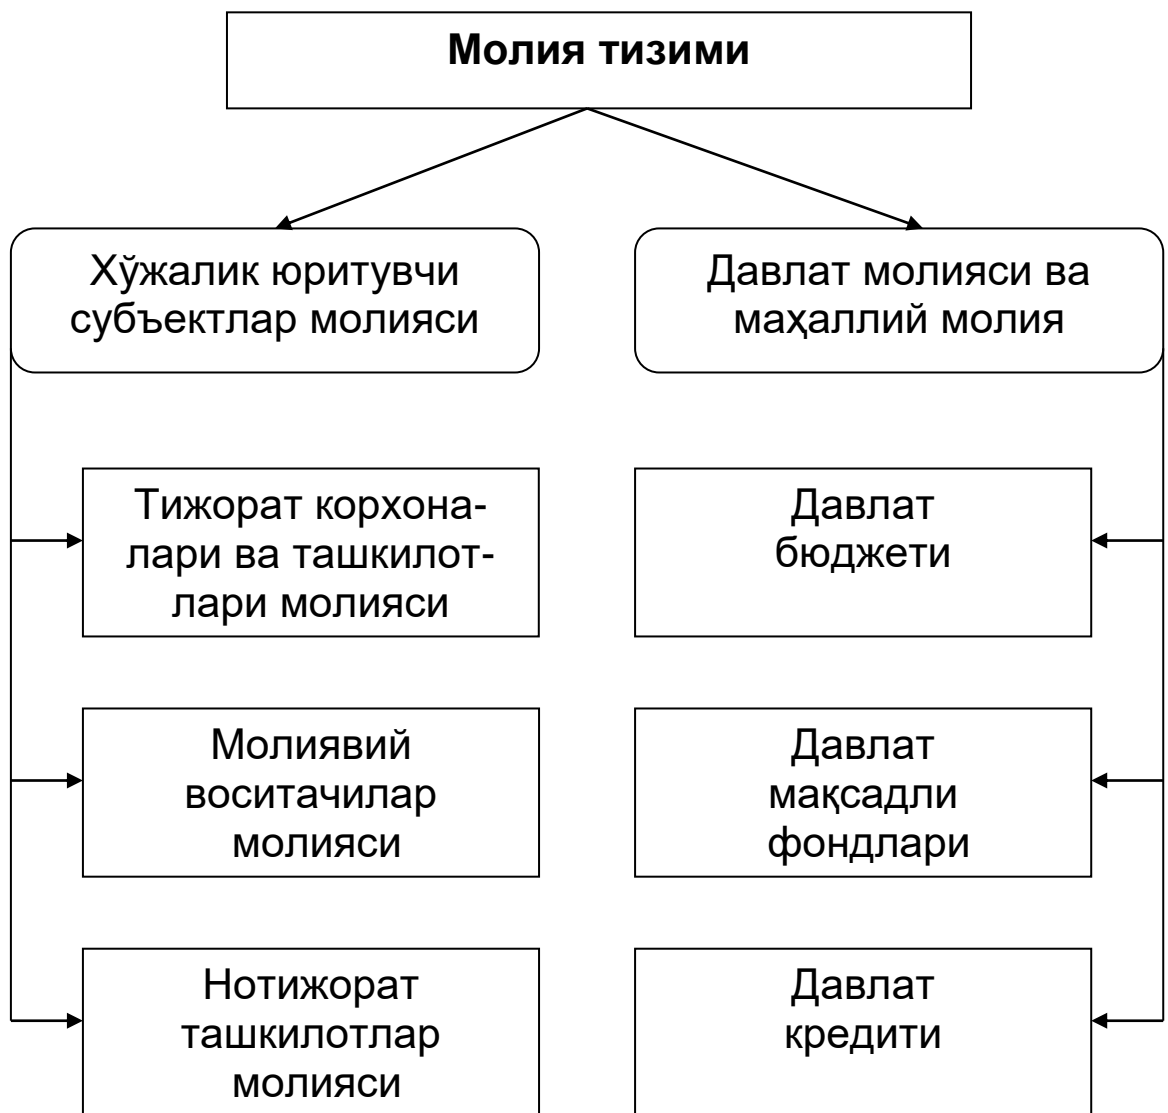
Молия тизими

Хўжалик юритувчи субъектлар молияси

Давлат молияси ва маҳаллий молия

Тижорат корхоналари ва ташкилотлари молияси

Давлат бюджети

Молиявий воситачилар молияси

Давлат мақсадли фондлари

Нотижорат ташкилотлар молияси

Давлат кредити